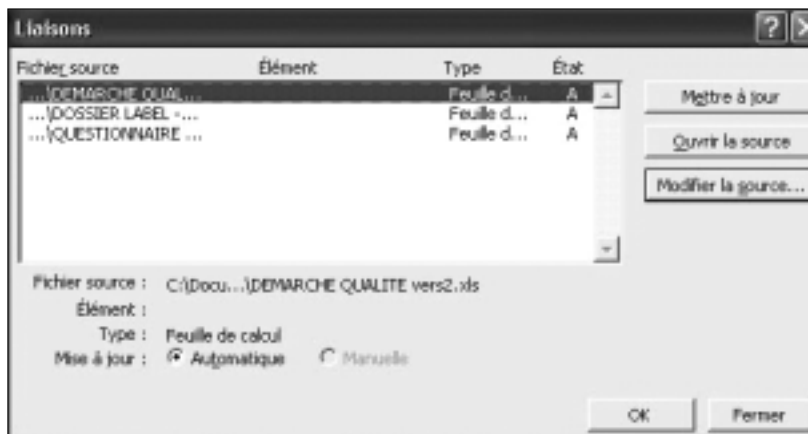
Liaisons

?

| Fichier source | Élément | Type | État |
|---|---|---|---|
| ...\DEMARCHE QUAL... | | Feuille d... | A |
| ...\DOSSIER LABEL -... | | Feuille d... | A |
| ...\QUESTIONNAIRE ... | | Feuille d... | A |

Mettre à jour

Ouvrir la source

Modifier la source...

Fichier source : C:\Docu...\DEMARCHE QUALITE vers2.xls

Élément :

Type : Feuille de calcul

Mise à jour : Automatique Manuelle

OK

Fermer